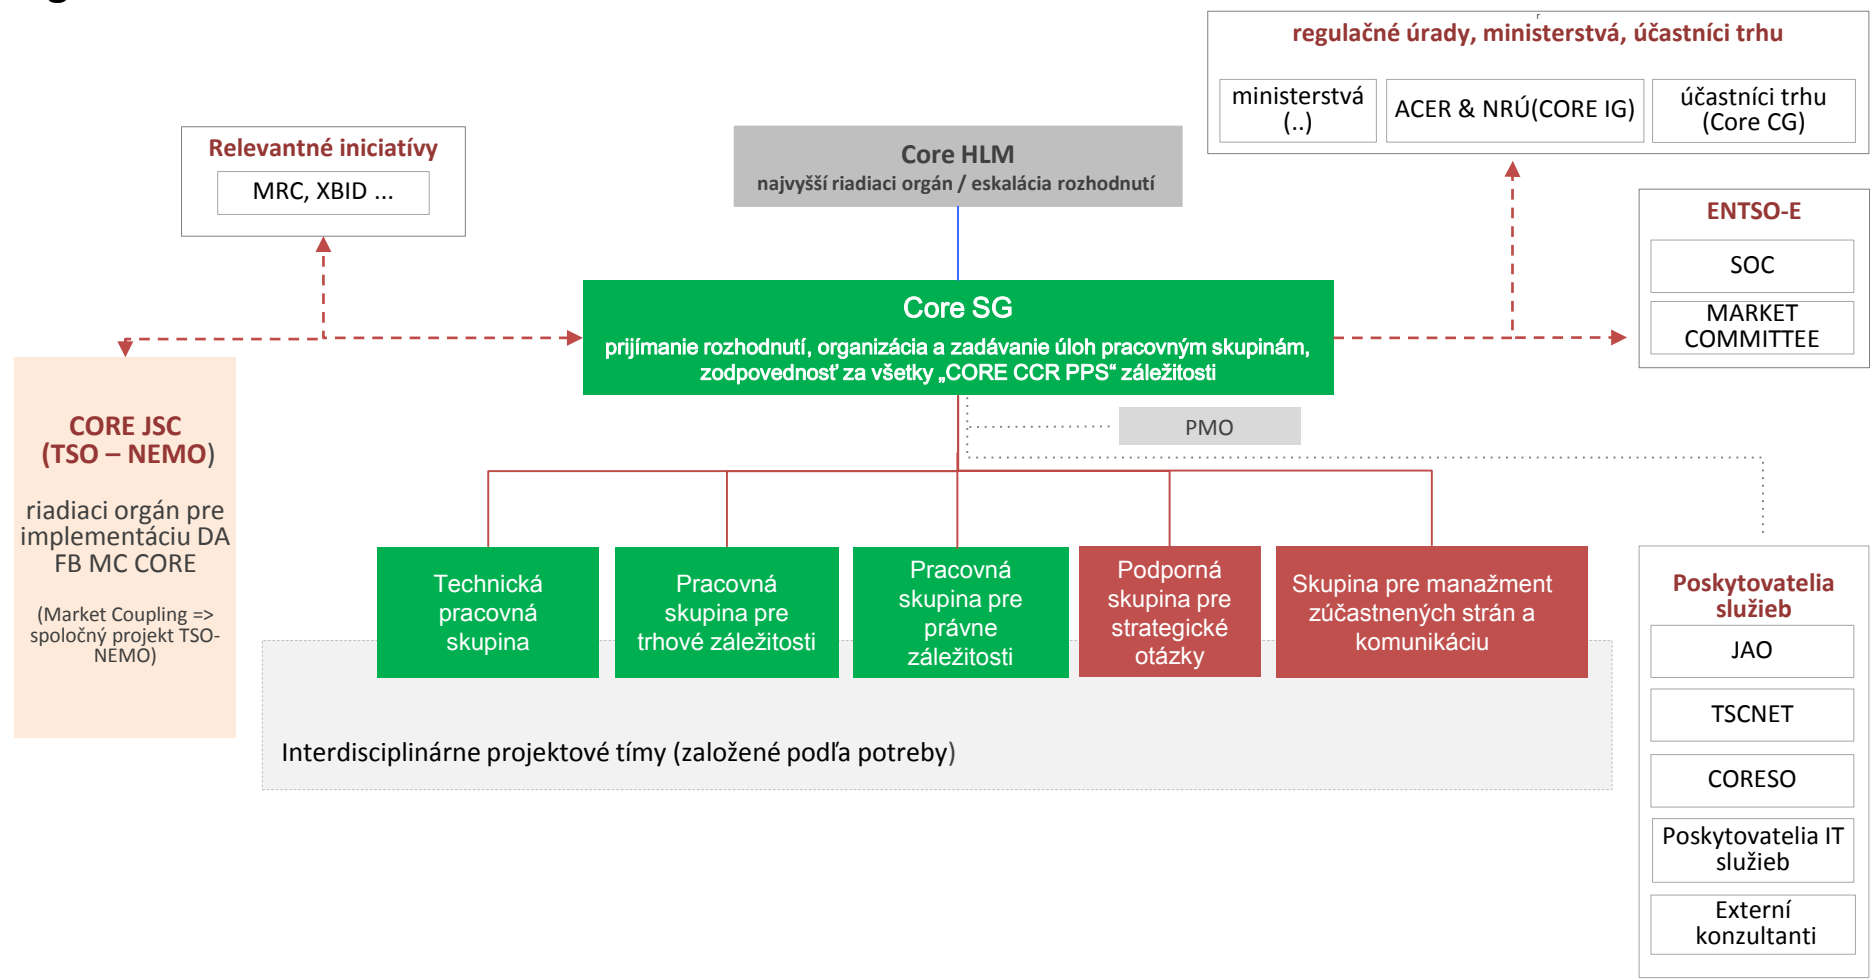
regulačné úrady, ministerstvá, účastníci trhu

ministerstvá (..)

ACER & NRÚ(CORE IG)

účastníci trhu (Core CG)

Relevantné iniciatívy

MRC, XBID ...

Core HLM
najvyšší riadiaci orgán / eskalácia rozhodnutí

ENTSO-E

SOC

MARKET COMMITTEE

Core SG
prijímanie rozhodnutí, organizácia a zadávanie úloh pracovným skupinám, zodpovednosť za všetky „CORE CCR PPS" záležitosti

PMO

CORE JSC (TSO – NEMO)

riadiaci orgán pre implementáciu DA FB MC CORE

(Market Coupling => spoločný projekt TSO-NEMO)

Technická pracovná skupina

Pracovná skupina pre trhové záležitosti

Pracovná skupina pre právne záležitosti

Podporná skupina pre strategické otázky

Skupina pre manažment zúčastnených strán a komunikáciu

Interdisciplinárne projektové tímy (založené podľa potreby)

Poskytovatelia služieb

JAO

TSCNET

CORESO

Poskytovatelia IT služieb

Externí konzultanti